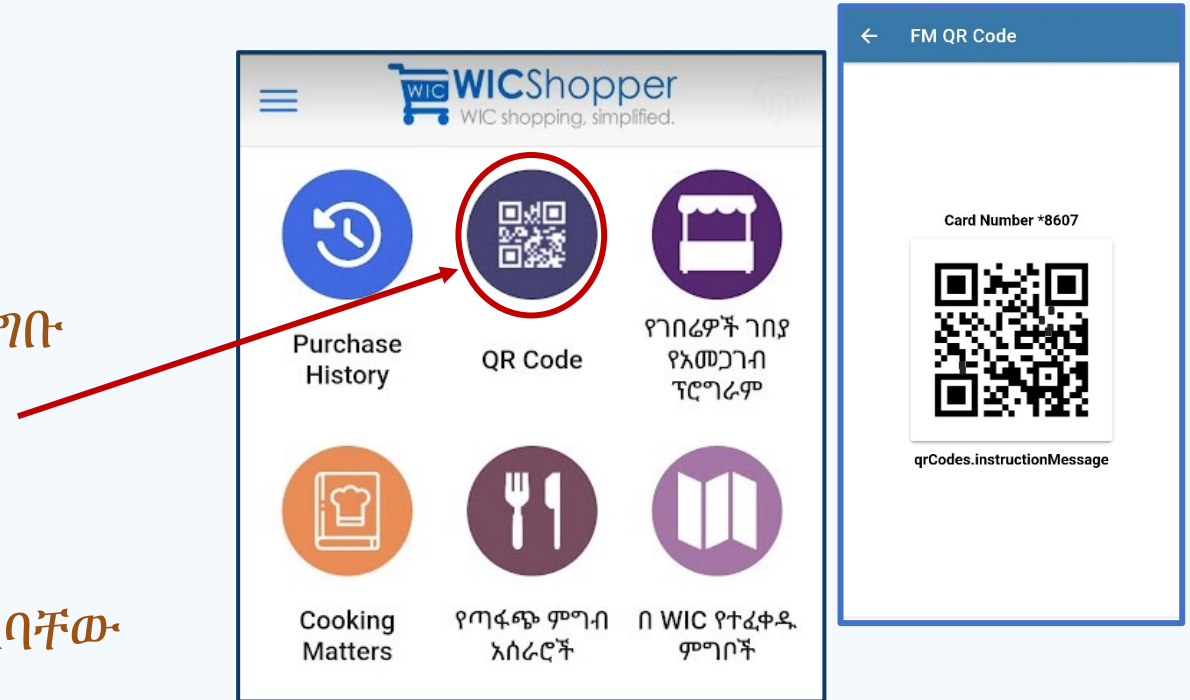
ግቡ

ባቸው

WIC WICShopper
WIC shopping, simplified.

Purchase History

QR Code

የገበሬዎች ገበያ የአመጋገብ ፕሮግራም

Cooking Matters

የጣፋጭ ምግብ አሰራሮች

በ WIC የተፈቀዱ ምግቦች

← FM QR Code

Card Number *8607

qrCodes.instructionMessage